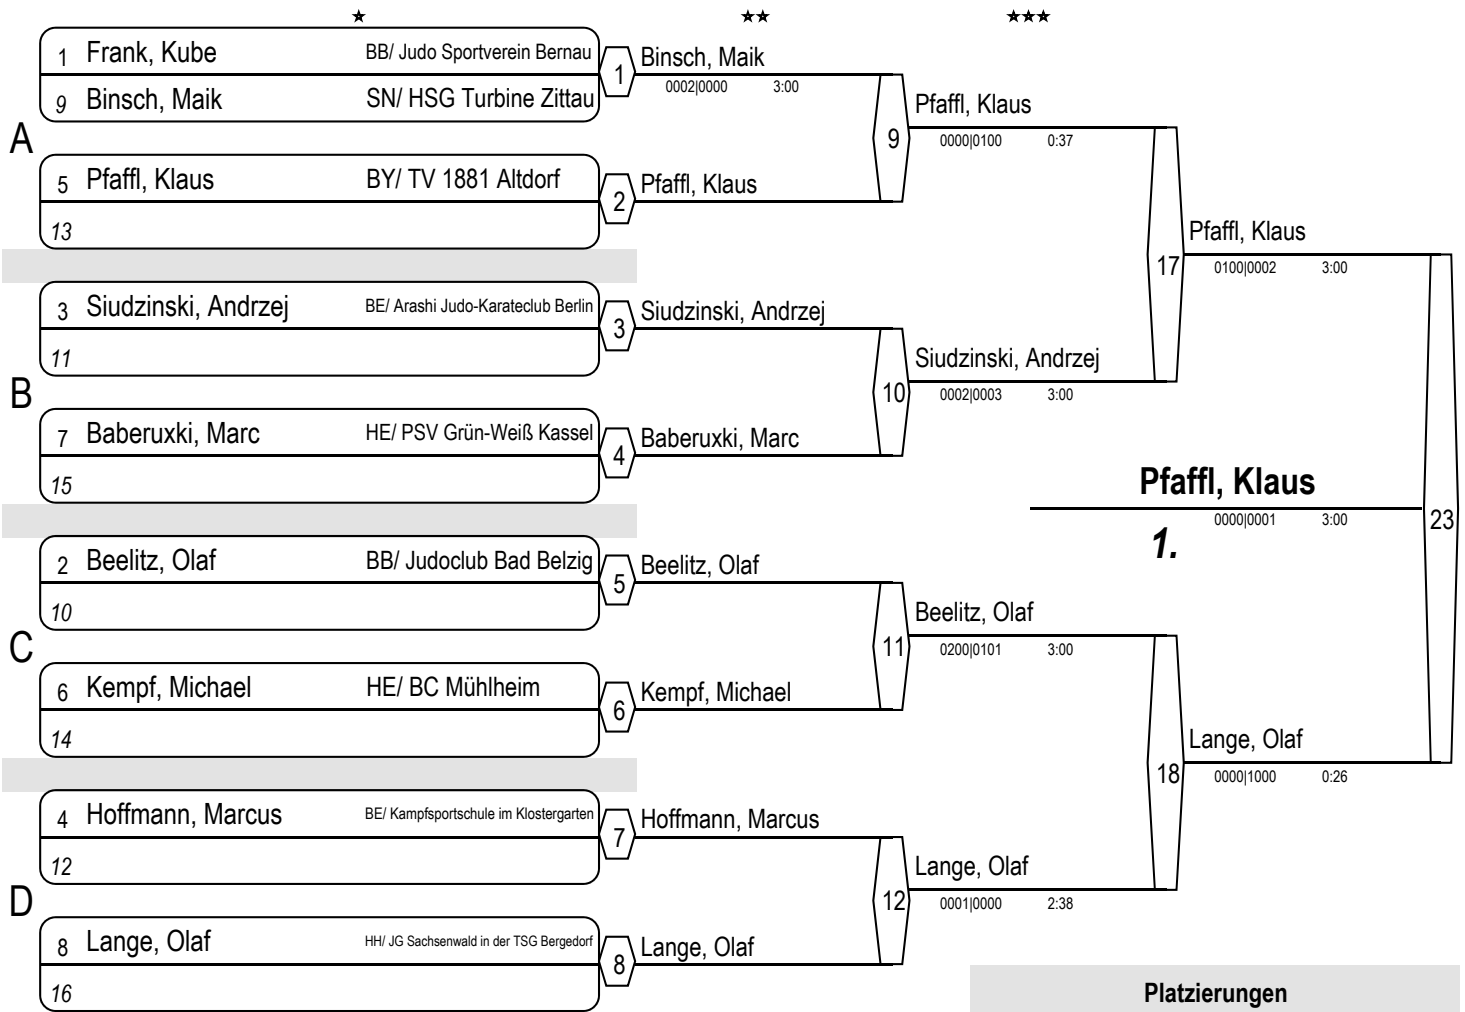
★ ★★ ★★★

A
1 Frank, Kube BB/ Judo Sportverein Bernau
9 Binsch, Maik SN/ HSG Turbine Zittau
5 Pfaffl, Klaus BY/ TV 1881 Altdorf
13

B
3 Siudzinski, Andrzej BE/ Arashi Judo-Karateclub Berlin
11
7 Baberuxki, Marc HE/ PSV Grün-Weiß Kassel
15

C
2 Beelitz, Olaf BB/ Judoclub Bad Belzig
10
6 Kempf, Michael HE/ BC Mühlheim
14

D
4 Hoffmann, Marcus BE/ Kampfsportschule im Klostergarten
12
8 Lange, Olaf HH/ JG Sachsenwald in der TSG Bergedorf
16

1 Binsch, Maik 0002|0000 3:00
2 Pfaffl, Klaus
3 Siudzinski, Andrzej
4 Baberuxki, Marc
5 Beelitz, Olaf
6 Kempf, Michael
7 Hoffmann, Marcus
8 Lange, Olaf

9 Pfaffl, Klaus 0000|0100 0:37
10 Siudzinski, Andrzej 0002|0003 3:00
11 Beelitz, Olaf 0200|0101 3:00
12 Lange, Olaf 0001|0000 2:38

17 Pfaffl, Klaus 0100|0002 3:00
18 Lange, Olaf 0000|1000 0:26

23
Pfaffl, Klaus
0000|0001 3:00
1.

Platzierungen